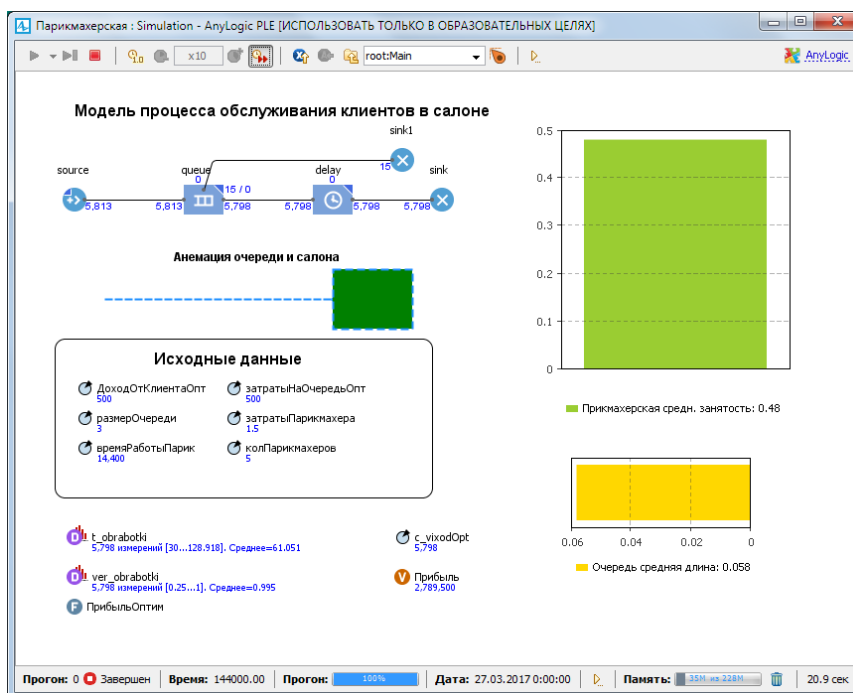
Парикмахерская : Simulation - AnyLogic PLE [ИСПОЛЬЗОВАТЬ ТОЛЬКО В ОБРАЗОВАТЕЛЬНЫХ ЦЕЛЯХ]

x10 root:Main AnyLogic

Модель процесса обслуживания клиентов в салоне

sink1
15
source
queue
0
15 / 0
delay
0
sink
5,813 5,813 5,798 5,798 5,798 5,798

Анемация очереди и салона

Исходные данные

ДоходОтКлиентаОпт
500
размерОчереди
3
времяРаботыПарик
14,400
затратыНаОчередьОпт
500
затратыПарикмахера
1.5
колПарикмахеров
5

t_obrabotki
5,798 измерений [30...128.918]. Среднее=61.051
ver_obrabotki
5,798 измерений [0.25...1]. Среднее=0.995
ПрибыльОптим
c_vixodOpt
5,798
Прибыль
2,789,500

0.5
0.4
0.3
0.2
0.1
0
Прикмахерская средн. занятость: 0.48

0.06 0.04 0.02 0
Очередь средняя длина: 0.058

Прогон: 0 Завершен | Время: 144000.00 | Прогон: 100% | Дата: 27.03.2017 0:00:00 | Память: 35M из 228M | 20.9 сек